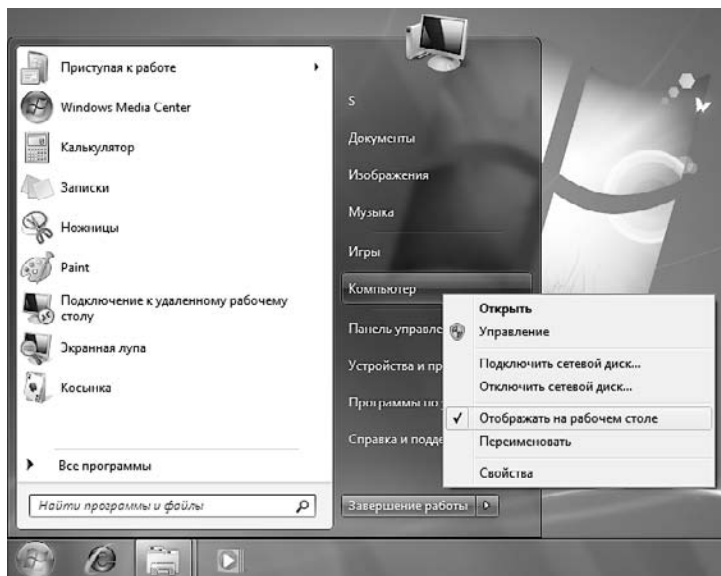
Приступая к работе

Windows Media Center

Калькулятор

Записки

Ножницы

Paint

Подключение к удаленному рабочему столу

Экранная лупа

Косынка

Все программы

Найти программы и файлы

S

Документы

Изображения

Музыка

Игры

Компьютер

Панель управле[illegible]

Устройства и пр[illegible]

Программы по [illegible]

Справка и подде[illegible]

Завершение работы

Открыть

Управление

Подключить сетевой диск...

Отключить сетевой диск...

✓ Отображать на рабочем столе

Переименовать

Свойства